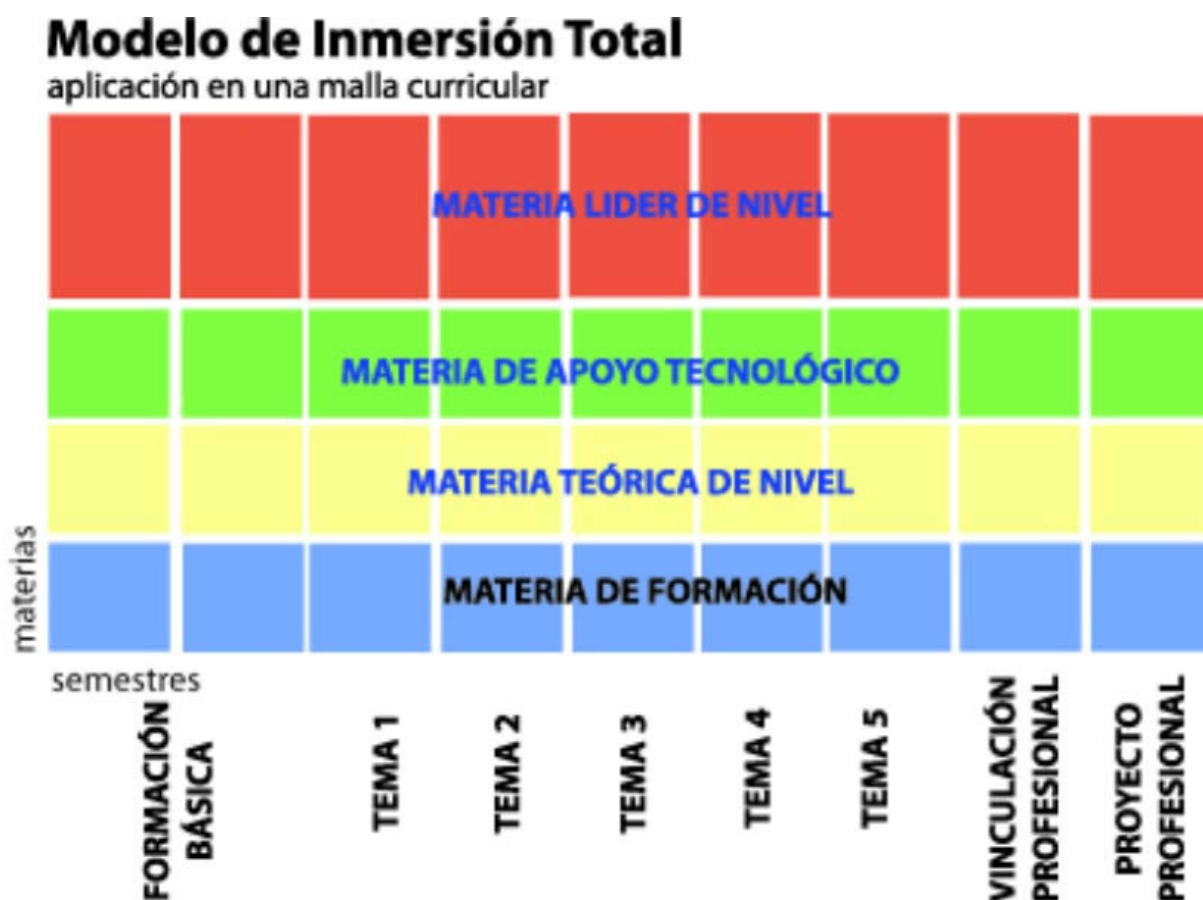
Modelo de Inmersión Total
aplicación en una malla curricular

MATERIA LIDER DE NIVEL

MATERIA DE APOYO TECNOLÓGICO

MATERIA TEÓRICA DE NIVEL

MATERIA DE FORMACIÓN

materias

semestres

FORMACIÓN BÁSICA

TEMA 1

TEMA 2

TEMA 3

TEMA 4

TEMA 5

VINCULACIÓN PROFESIONAL

PROYECTO PROFESIONAL